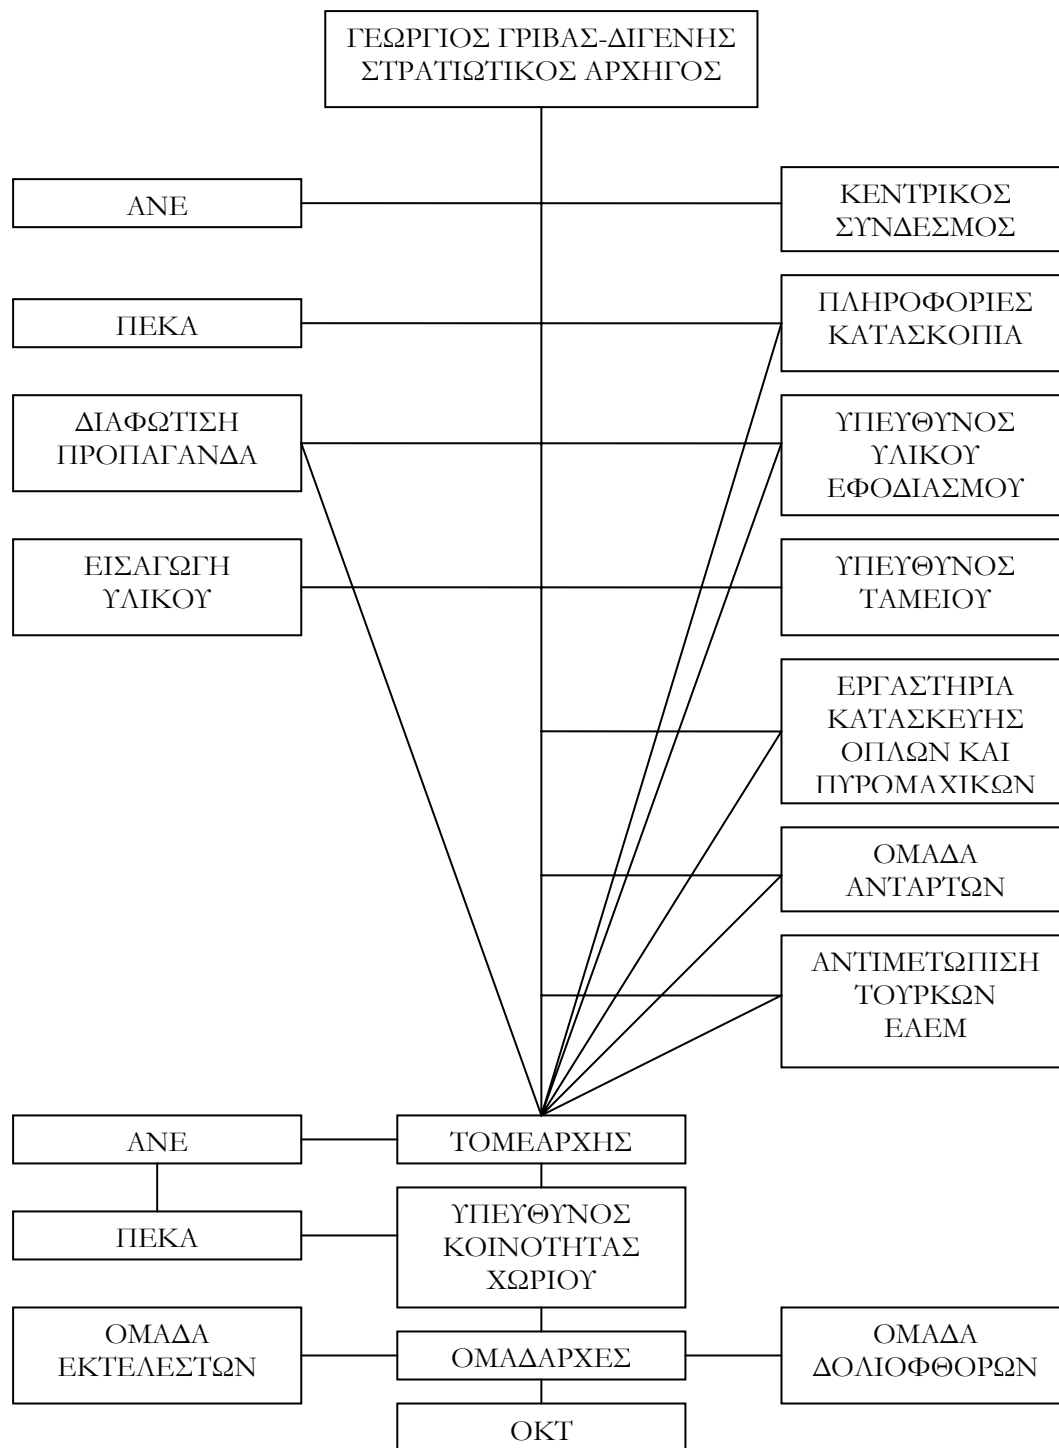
ΓΕΩΡΓΙΟΣ ΓΡΙΒΑΣ-ΔΙΓΕΝΗΣ
ΣΤΡΑΤΙΩΤΙΚΟΣ ΑΡΧΗΓΟΣ

ΑΝΕ

ΚΕΝΤΡΙΚΟΣ ΣΥΝΔΕΣΜΟΣ

ΠΕΚΑ

ΠΛΗΡΟΦΟΡΙΕΣ ΚΑΤΑΣΚΟΠΙΑ

ΔΙΑΦΩΤΙΣΗ ΠΡΟΠΑΓΑΝΔΑ

ΥΠΕΥΘΥΝΟΣ ΥΛΙΚΟΥ ΕΦΟΔΙΑΣΜΟΥ

ΕΙΣΑΓΩΓΗ ΥΛΙΚΟΥ

ΥΠΕΥΘΥΝΟΣ ΤΑΜΕΙΟΥ

ΕΡΓΑΣΤΗΡΙΑ ΚΑΤΑΣΚΕΥΗΣ ΟΠΛΩΝ ΚΑΙ ΠΥΡΟΜΑΧΙΚΩΝ

ΟΜΑΔΑ ΑΝΤΑΡΤΩΝ

ΑΝΤΙΜΕΤΩΠΙΣΗ ΤΟΥΡΚΩΝ ΕΛΕΜ

ΑΝΕ

ΤΟΜΕΑΡΧΗΣ

ΠΕΚΑ

ΥΠΕΥΘΥΝΟΣ ΚΟΙΝΟΤΗΤΑΣ ΧΩΡΙΟΥ

ΟΜΑΔΑ ΕΚΤΕΛΕΣΤΩΝ

ΟΜΑΔΑΡΧΕΣ

ΟΜΑΔΑ ΔΟΛΙΟΦΘΟΡΩΝ

ΟΚΤ